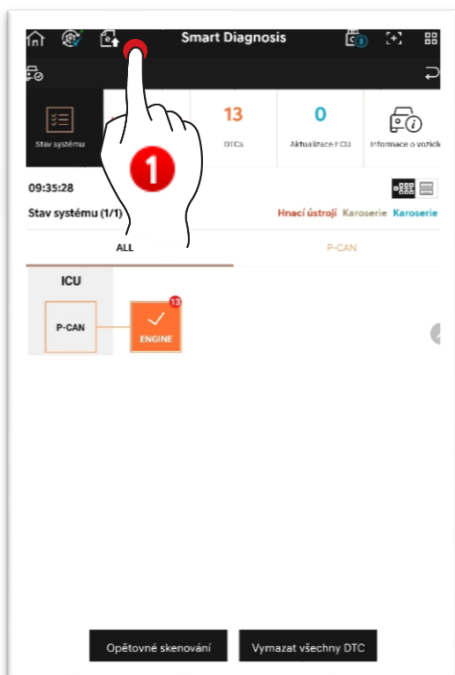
Smart Diagnosis

Stav systému

13
DTCs

0
Aktualizace ECU

Informace o vozidle

1

09:35:28

Stav systému (1/1)

Hnací ústrojí Karoserie Karoserie

ALL

P-CAN

ICU

P-CAN

13
ENGINE

Opětovné skenování

Vymazat všechny DTC